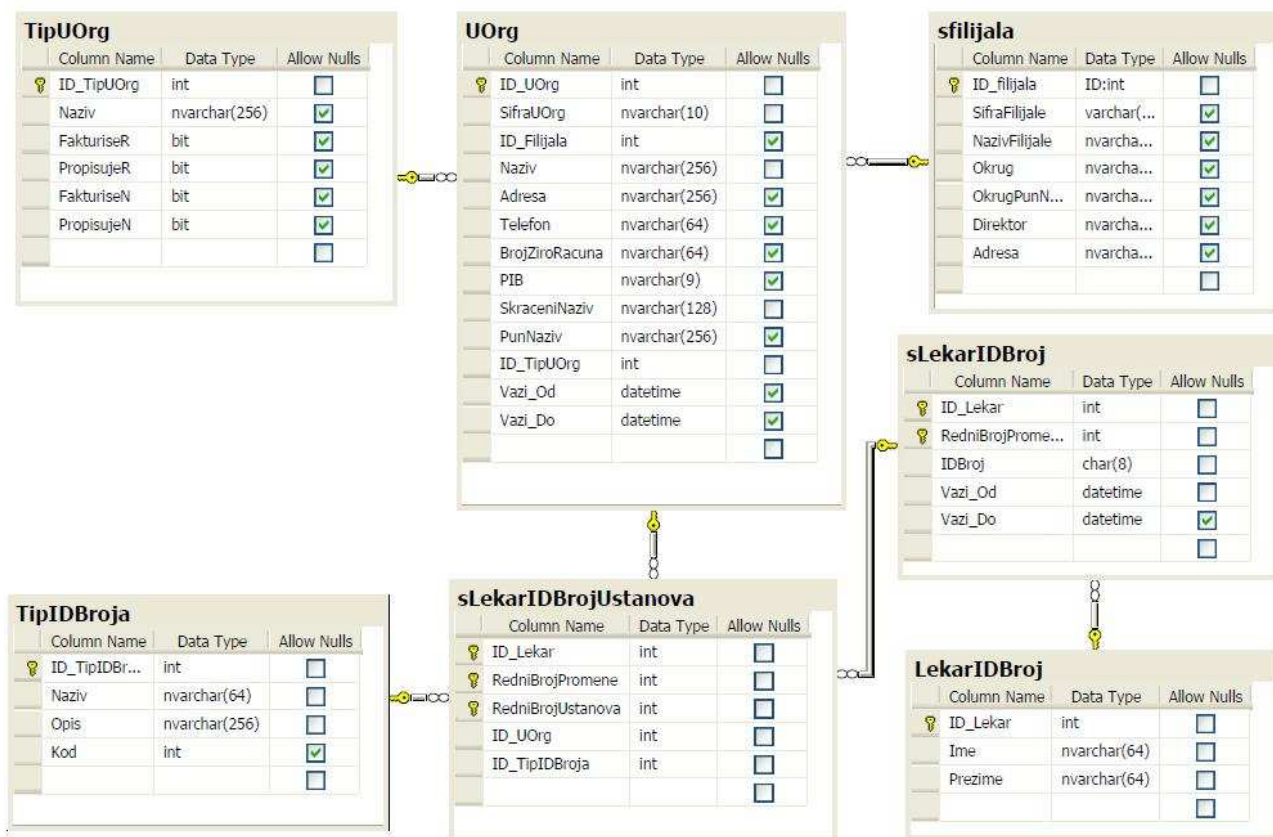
TipUOrg

| Column Name | Data Type | Allow Nulls |
|---|---|---|
| ID_TipUOrg | int | ☐ |
| Naziv | nvarchar(256) | ☑ |
| FakturiseR | bit | ☑ |
| PropisujeR | bit | ☑ |
| FakturiseN | bit | ☑ |
| PropisujeN | bit | ☑ |
| | | ☐ |

UOrg

| Column Name | Data Type | Allow Nulls |
|---|---|---|
| ID_UOrg | int | ☐ |
| SifraUOrg | nvarchar(10) | ☐ |
| ID_Filijala | int | ☑ |
| Naziv | nvarchar(256) | ☑ |
| Adresa | nvarchar(256) | ☑ |
| Telefon | nvarchar(64) | ☑ |
| BrojZiroRacuna | nvarchar(64) | ☑ |
| PIB | nvarchar(9) | ☑ |
| SkraceniNaziv | nvarchar(128) | ☑ |
| PunNaziv | nvarchar(256) | ☑ |
| ID_TipUOrg | int | ☐ |
| Vazi_Od | datetime | ☑ |
| Vazi_Do | datetime | ☑ |
| | | ☐ |

sfilijala

| Column Name | Data Type | Allow Nulls |
|---|---|---|
| ID_filijala | ID:int | ☐ |
| SifraFilijale | varchar(... | ☑ |
| NazivFilijale | nvarcha... | ☑ |
| Okrug | nvarcha... | ☑ |
| OkrugPunN... | nvarcha... | ☑ |
| Direktor | nvarcha... | ☑ |
| Adresa | nvarcha... | ☑ |
| | | ☐ |

sLekarIDBroj

| Column Name | Data Type | Allow Nulls |
|---|---|---|
| ID_Lekar | int | ☐ |
| RedniBrojProme... | int | ☐ |
| IDBroj | char(8) | ☐ |
| Vazi_Od | datetime | ☐ |
| Vazi_Do | datetime | ☑ |
| | | ☐ |

TipIDBroja

| Column Name | Data Type | Allow Nulls |
|---|---|---|
| ID_TipIDBr... | int | ☐ |
| Naziv | nvarchar(64) | ☐ |
| Opis | nvarchar(256) | ☐ |
| Kod | int | ☑ |
| | | ☐ |

sLekarIDBrojUstanova

| Column Name | Data Type | Allow Nulls |
|---|---|---|
| ID_Lekar | int | ☐ |
| RedniBrojPromene | int | ☐ |
| RedniBrojUstanova | int | ☐ |
| ID_UOrg | int | ☐ |
| ID_TipIDBroja | int | ☐ |
| | | ☐ |

LekarIDBroj

| Column Name | Data Type | Allow Nulls |
|---|---|---|
| ID_Lekar | int | ☐ |
| Ime | nvarchar(64) | ☐ |
| Prezime | nvarchar(64) | ☐ |
| | | ☐ |